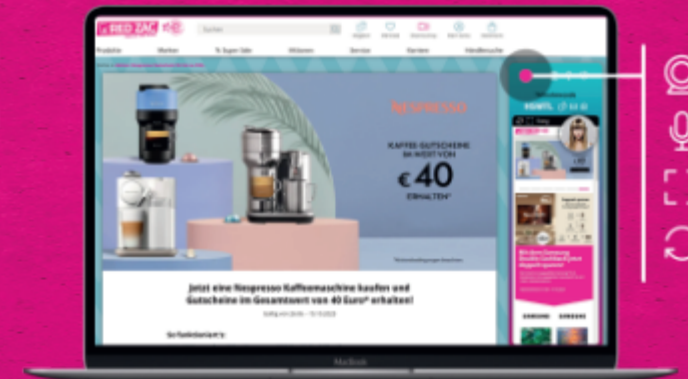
RED ZAC

Suchen

Produkte

Marken

Service

Händlersuche

NESPRESSO

KAFFEE-GUTSCHEINE IM WERT VON

€ 40

ERHALTEN*

Jetzt eine Nespresso Kaffeemaschine kaufen und Gutscheine im Gesamtwert von 40 Euro* erhalten!

MacBook